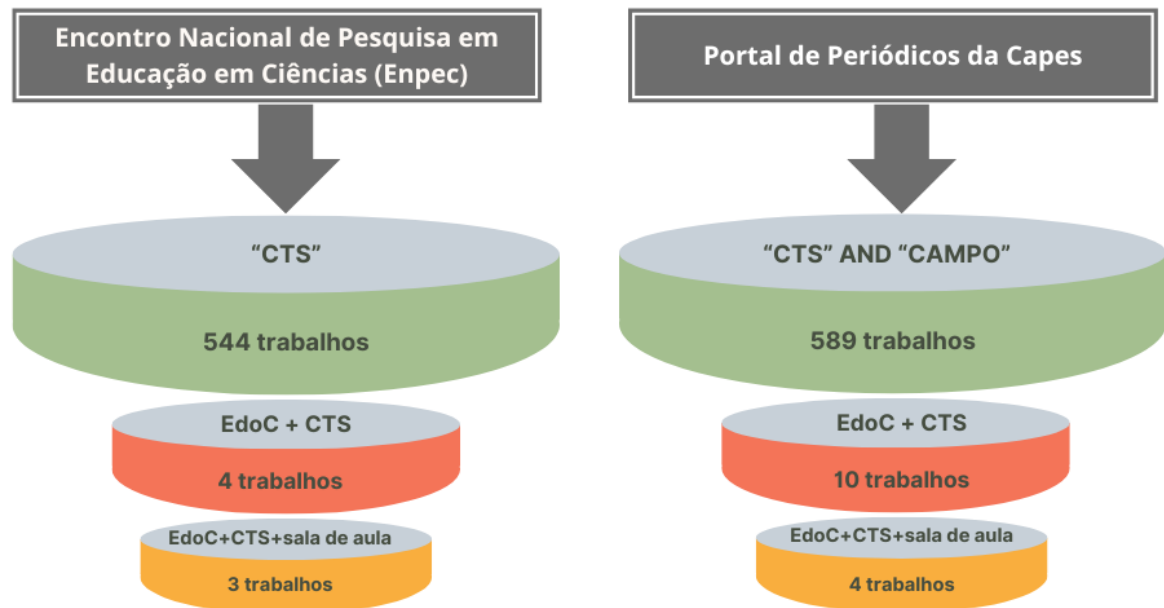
Encontro Nacional de Pesquisa em Educação em Ciências (Enpec)

"CTS"

544 trabalhos

EdoC + CTS

4 trabalhos

EdoC+CTS+sala de aula

3 trabalhos

Portal de Periódicos da Capes

"CTS" AND "CAMPO"

589 trabalhos

EdoC + CTS

10 trabalhos

EdoC+CTS+sala de aula

4 trabalhos